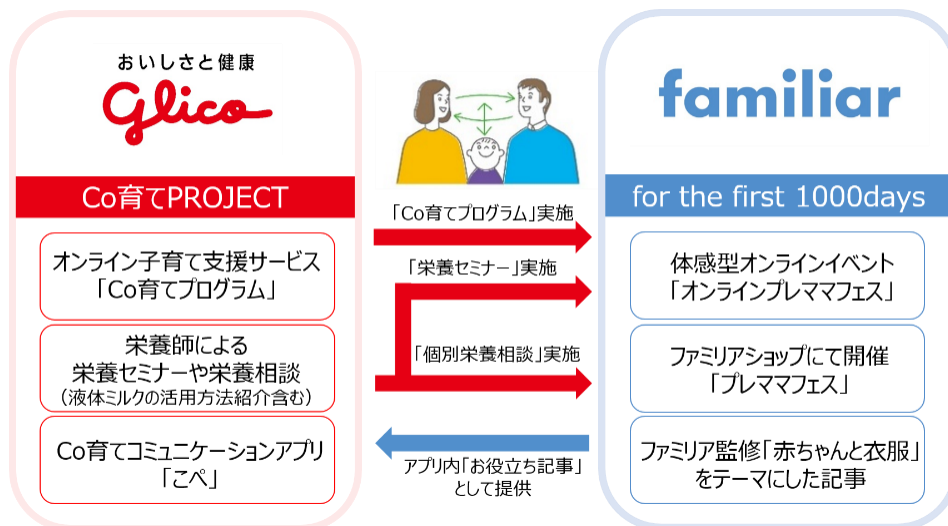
おいしさと健康
Glico

Co育てPROJECT

オンライン子育て支援サービス「Co育てプログラム」

栄養師による栄養セミナーや栄養相談（液体ミルクの活用方法紹介含む）

Co育てコミュニケーションアプリ「こぺ」

「Co育てプログラム」実施

「栄養セミナー」実施

「個別栄養相談」実施

アプリ内「お役立ち記事」として提供

familiar

for the first 1000days

体感型オンラインイベント「オンラインプレママフェス」

ファミリアショップにて開催「プレママフェス」

ファミリア監修「赤ちゃんと衣服」をテーマにした記事